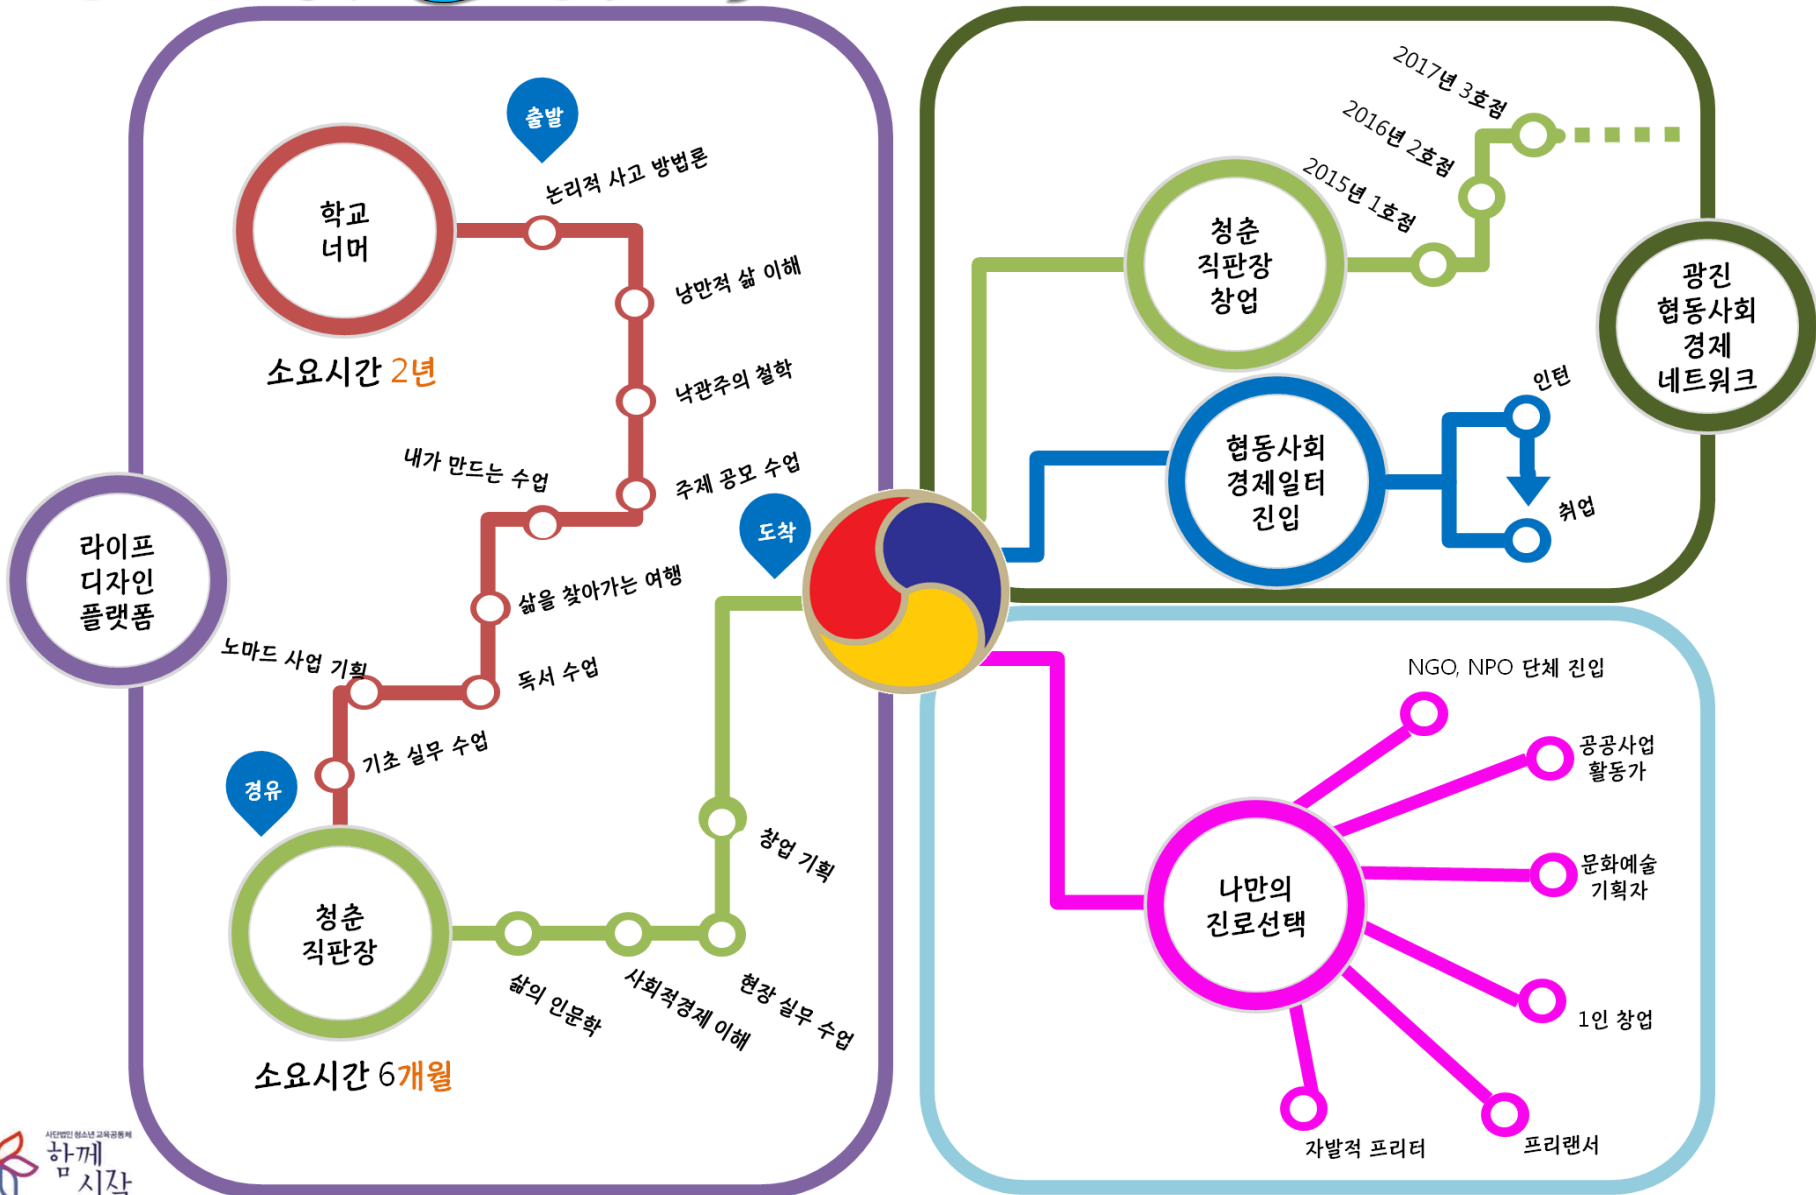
출발

학교
너머

논리적 사고 방법론

낭만적 삶 이해

낙관주의 철학

주제 공모 수업

내가 만드는 수업

소요시간 2년

라이프
디자인
플랫폼

삶을 찾아가는 여행

독서 수업

노마드 사업 기획

기초 실무 수업

경유

청춘
직판장

소요시간 6개월

삶의 인문학

사회적경제 이해

현장 실무 수업

창업 기획

도착

2017년 3호점

2016년 2호점

2015년 1호점

청춘
직판장
창업

광진
협동사회
경제
네트워크

인턴

협동사회
경제일터
진입

취업

NGO, NPO 단체 진입

공공사업
활동가

문화예술
기획자

나만의
진로선택

1인 창업

자발적 프리터

프리랜서

사단법인 청소년 교육공동체
함께
시작